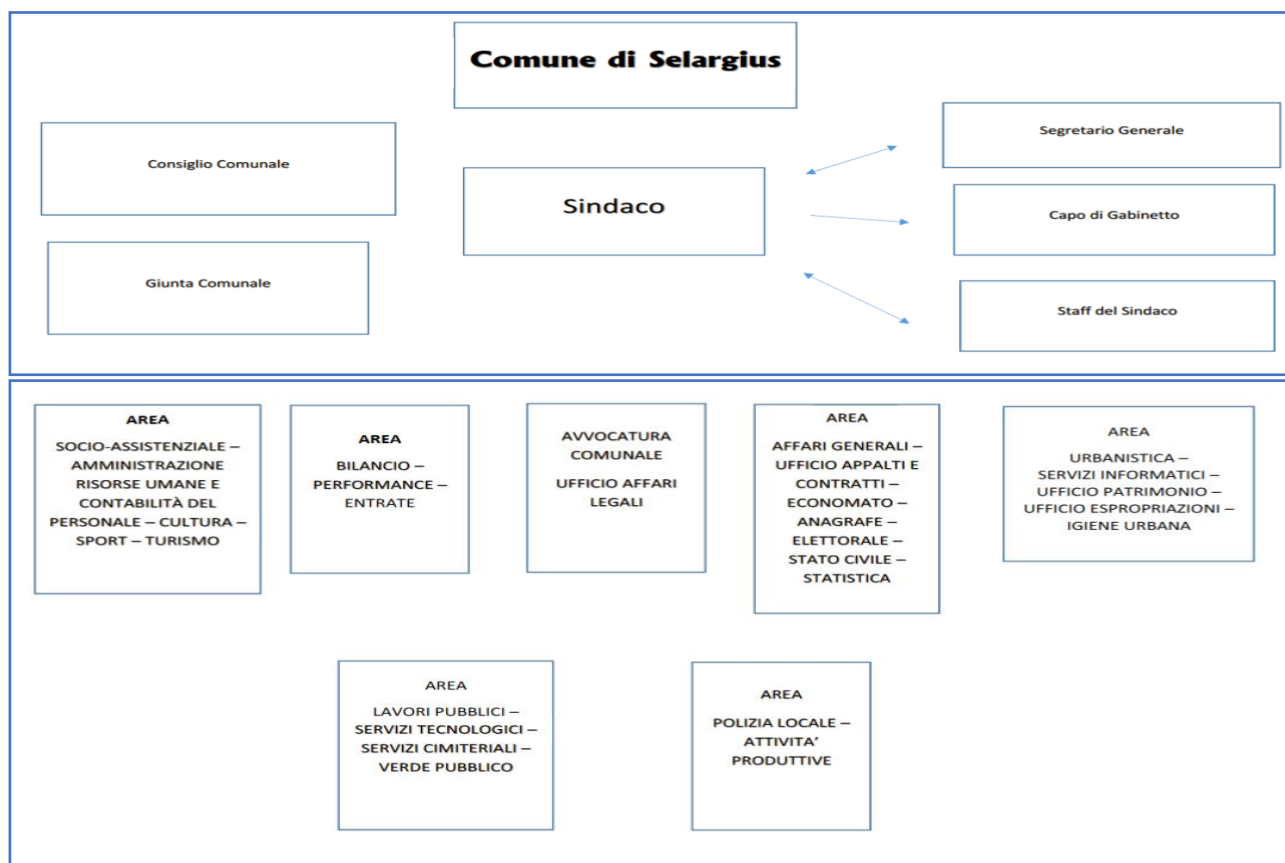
Comune di Selargius

Consiglio Comunale

Giunta Comunale

Sindaco

Segretario Generale

Capo di Gabinetto

Staff del Sindaco

AREA
SOCIO-ASSISTENZIALE – AMMINISTRAZIONE RISORSE UMANE E CONTABILITÀ DEL PERSONALE – CULTURA – SPORT – TURISMO

AREA
BILANCIO – PERFORMANCE – ENTRATE

AVVOCATURA COMUNALE
UFFICIO AFFARI LEGALI

AREA
AFFARI GENERALI – UFFICIO APPALTI E CONTRATTI – ECONOMATO – ANAGRAFE – ELETTORALE – STATO CIVILE – STATISTICA

AREA
URBANISTICA – SERVIZI INFORMATICI – UFFICIO PATRIMONIO – UFFICIO ESPROPRIAZIONI – IGIENE URBANA

AREA
LAVORI PUBBLICI – SERVIZI TECNOLOGICI – SERVIZI CIMITERIALI – VERDE PUBBLICO

AREA
POLIZIA LOCALE – ATTIVITA' PRODUTTIVE